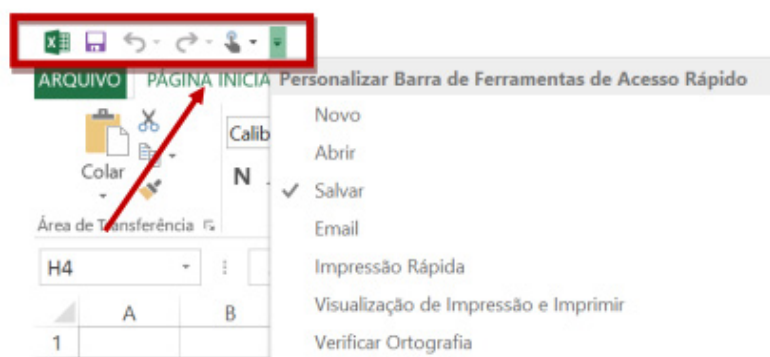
ARQUIVO PÁGINA INICIA

Colar

Área de Transferência

Calib

N

H4

A B

1

Personalizar Barra de Ferramentas de Acesso Rápido

Novo

Abrir

Salvar

Email

Impressão Rápida

Visualização de Impressão e Imprimir

Verificar Ortografia